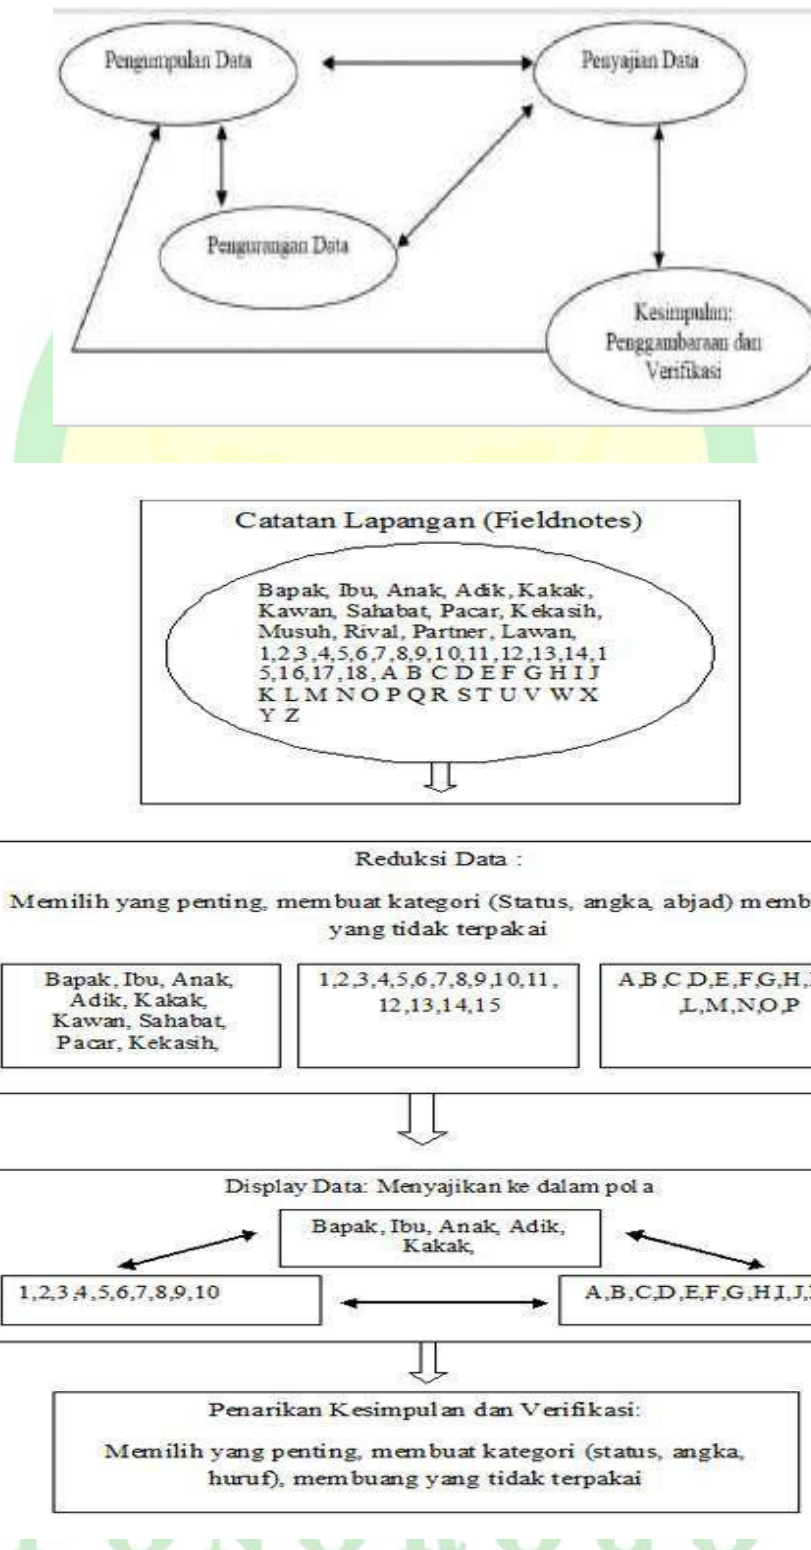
Pengumpulan Data

Penyajian Data

Pengurangan Data

Kesimpulan: Penggambaraan dan Verifikasi

Catatan Lapangan (Fieldnotes)

Bapak, Ibu, Anak, Adik, Kakak, Kawan, Sahabat, Pacar, Kekasih, Musuh, Rival, Partner, Lawan, 1,2,3,4,5,6,7,8,9,10,11,12,13,14,15,16,17,18, A B C D E F G H I J K L M N O P Q R S T U V W X Y Z

Reduksi Data :

Memilih yang penting, membuat kategori (Status, angka, abjad) memb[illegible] yang tidak terpakai

Bapak, Ibu, Anak, Adik, Kakak, Kawan, Sahabat, Pacar, Kekasih,

1,2,3,4,5,6,7,8,9,10,11, 12,13,14,15

A,B,C,D,E,F,G,H,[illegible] L,M,N,O,P

Display Data: Menyajikan ke dalam pola

Bapak, Ibu, Anak, Adik, Kakak,

1,2,3,4,5,6,7,8,9,10

A,B,C,D,E,F,G,H,I,J,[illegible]

Penarikan Kesimpulan dan Verifikasi:

Memilih yang penting, membuat kategori (status, angka, huruf), membuang yang tidak terpakai